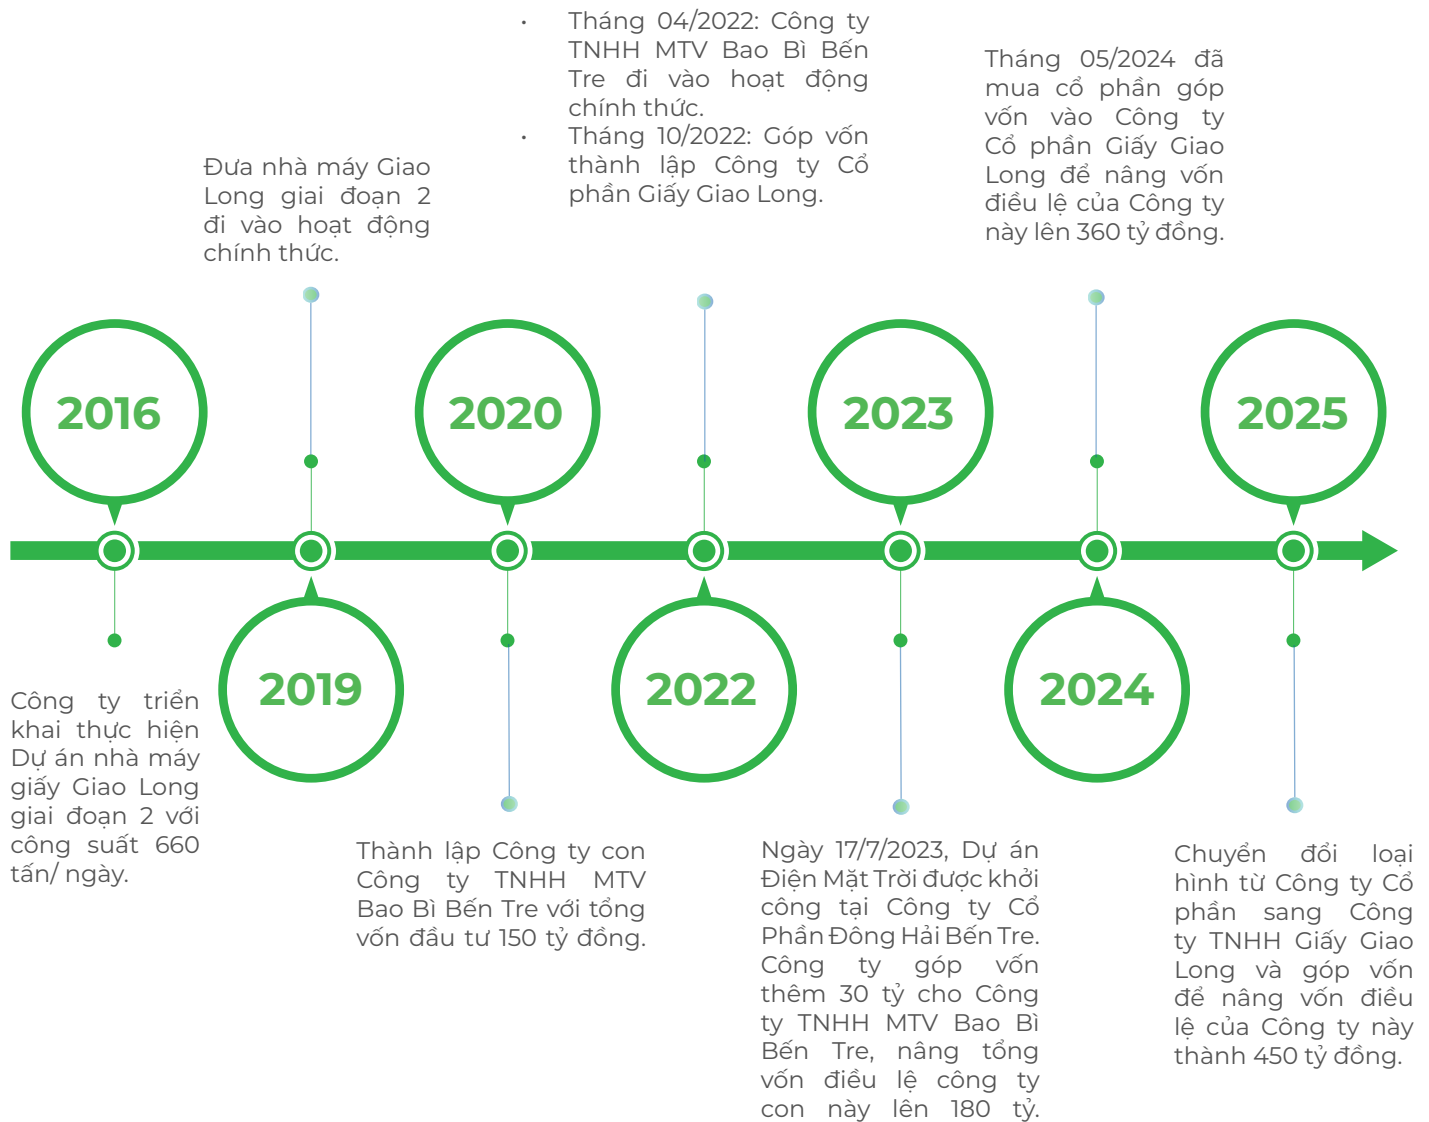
Tháng 04/2022: Công ty TNHH MTV Bao Bì Bến Tre đi vào hoạt động chính thức.
Tháng 10/2022: Góp vốn thành lập Công ty Cổ phần Giấy Giao Long.

Đưa nhà máy Giao Long giai đoạn 2 đi vào hoạt động chính thức.

Tháng 05/2024 đã mua cổ phần góp vốn vào Công ty Cổ phần Giấy Giao Long để nâng vốn điều lệ của Công ty này lên 360 tỷ đồng.

2016

2020

2023

2025

2019

2022

2024

Công ty triển khai thực hiện Dự án nhà máy giấy Giao Long giai đoạn 2 với công suất 660 tấn/ ngày.

Thành lập Công ty con Công ty TNHH MTV Bao Bì Bến Tre với tổng vốn đầu tư 150 tỷ đồng.

Ngày 17/7/2023, Dự án Điện Mặt Trời được khởi công tại Công ty Cổ Phần Đông Hải Bến Tre. Công ty góp vốn thêm 30 tỷ cho Công ty TNHH MTV Bao Bì Bến Tre, nâng tổng vốn điều lệ công ty con này lên 180 tỷ.

Chuyển đổi loại hình từ Công ty Cổ phần sang Công ty TNHH Giấy Giao Long và góp vốn để nâng vốn điều lệ của Công ty này thành 450 tỷ đồng.